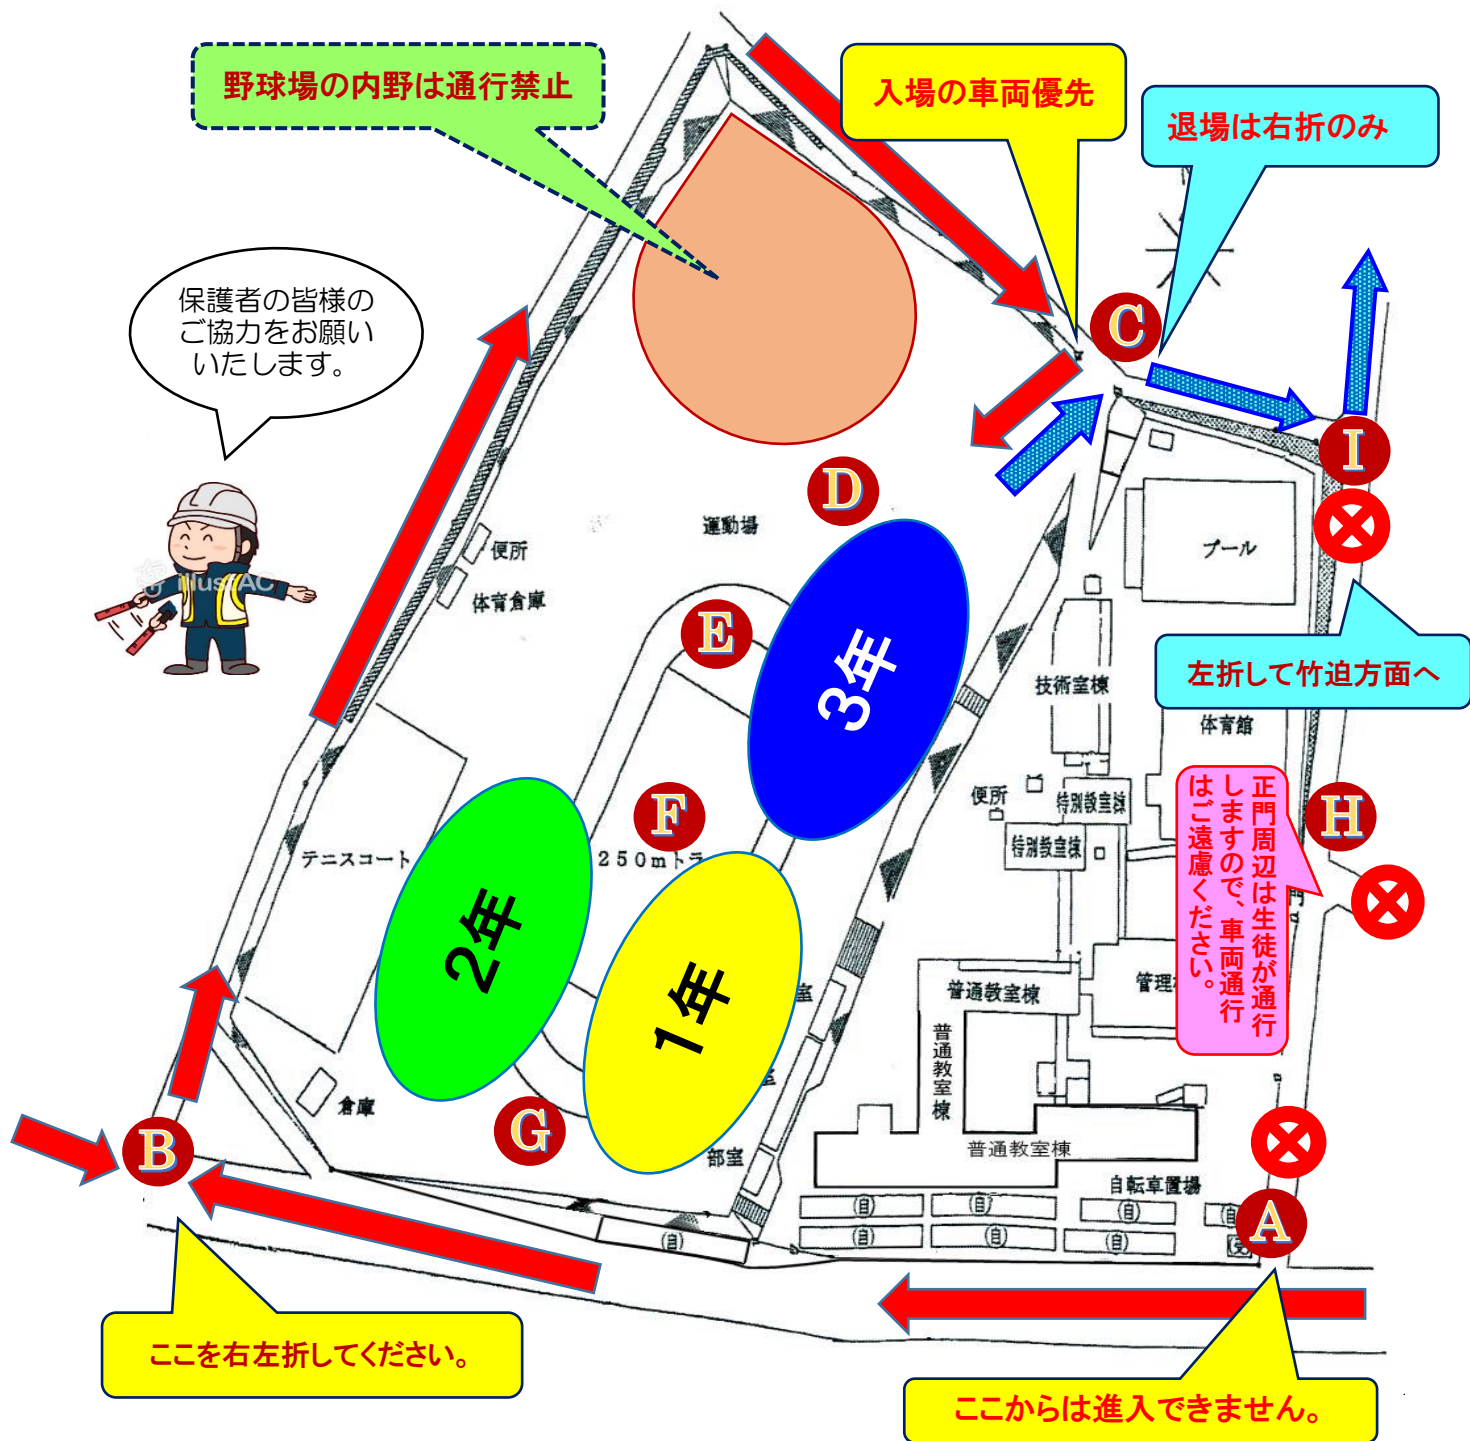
野球場の内野は通行禁止

入場の車両優先

退場は右折のみ

保護者の皆様のご協力をお願いいたします。

C

I

D

運動場

便所

体育倉庫

E

3年

プール

左折して竹迫方面へ

技術室棟

体育館

便所

特別教室棟

特別教室棟

正門周辺は生徒が通行しますので、車両通行はご遠慮ください。

H

F

テニスコート

250mトラ

2年

1年

普通教室棟

普通教室棟

管理

普通教室棟

倉庫

G

部室

自転車置場

B

A

ここを右左折してください。

ここからは進入できません。